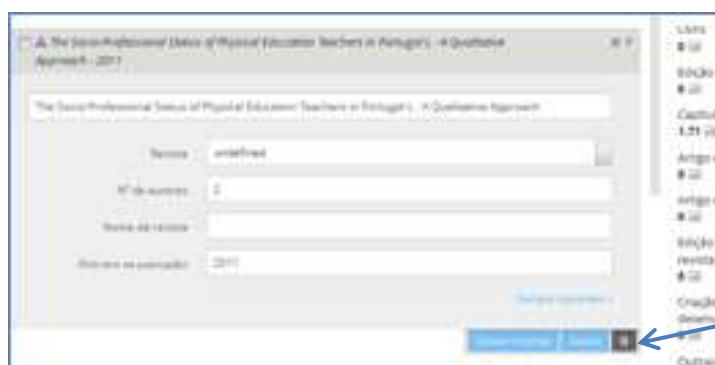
The Socio-Professional Status of Physical Education Teachers in Portugal – A Qualitative Approach - 2011

The Socio-Professional Status of Physical Education Teachers in Portugal – A Qualitative Approach

Revista undefined

Nº de autores 2

Nome da revista

Ano de publicação 2011

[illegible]

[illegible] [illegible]

Livro
0

Edição
0

Capítulo
1.11

Artigo
0

Artigo
0

Edição revista
0

Criação desem
0

Outras